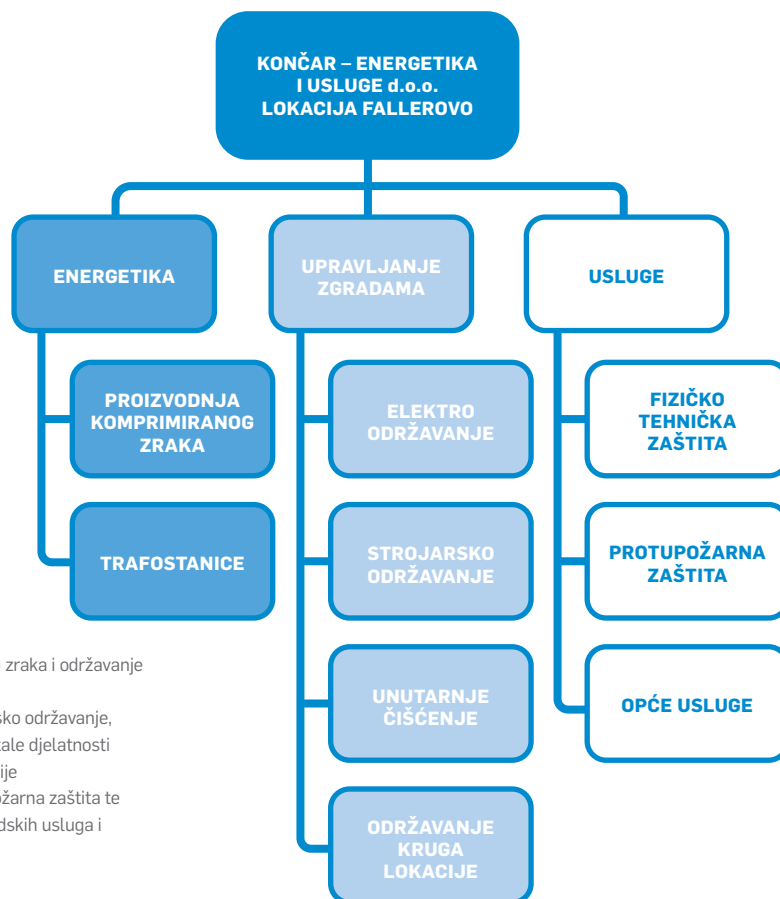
KONČAR – ENERGETIKA I USLUGE d.o.o. LOKACIJA FALLEROVO

ENERGETIKA

UPRAVLJANJE ZGRADAMA

USLUGE

PROIZVODNJA KOMPRIMIRANOG ZRAKA

TRAFOSTANICE

ELEKTRO ODRŽAVANJE

STROJARSKO ODRŽAVANJE

UNUTARNJE ČIŠĆENJE

ODRŽAVANJE KRUGA LOKACIJE

FIZIČKO TEHNIČKA ZAŠTITA

PROTUPOŽARNA ZAŠTITA

OPĆE USLUGE

zraka i održavanje

sko održavanje, ale djelatnosti ije

žarna zaštita te dskih usluga i